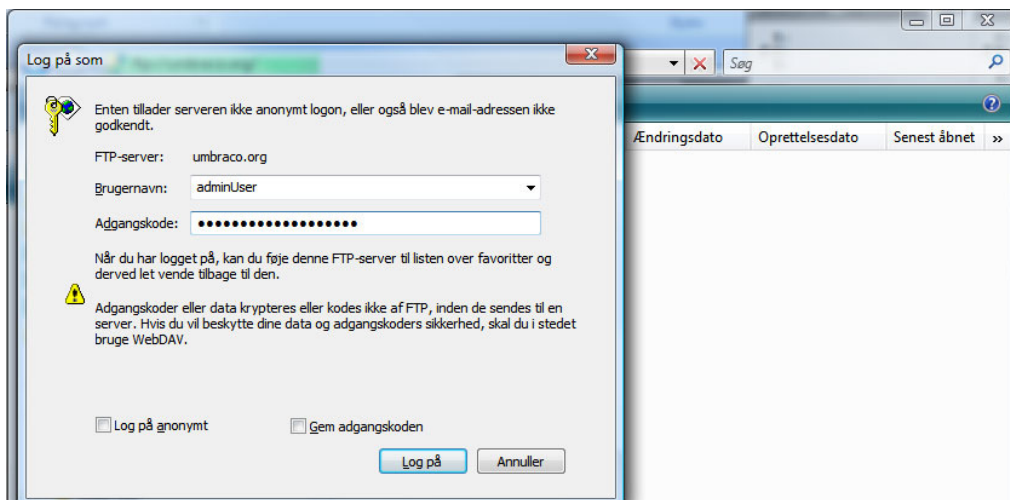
Log på som

Søg

Ændringsdato | Oprettelsesdato | Senest åbnet | »

Enten tillader serveren ikke anonymt logon, eller også blev e-mail-adressen ikke godkendt.

FTP-server: umbraco.org

Brugernavn: adminUser

Adgangskode: ••••••••••••••••••••

Når du har logget på, kan du føje denne FTP-server til listen over favoritter og derved let vende tilbage til den.

Adgangskoder eller data krypteres eller kodes ikke af FTP, inden de sendes til en server. Hvis du vil beskytte dine data og adgangskoders sikkerhed, skal du i stedet bruge WebDAV.

Log på anonymt

Gem adgangskoden

Log på

Annuller